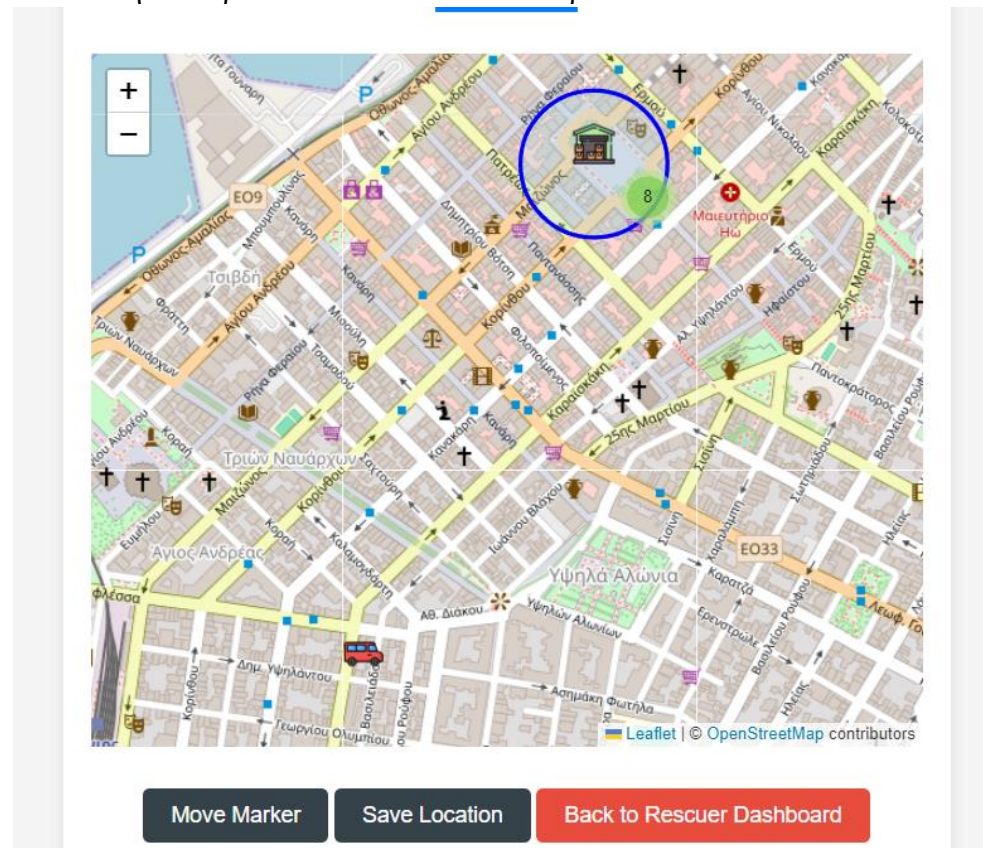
+
−

Ακτή Δυμαίων
Οθωνος-Αμαλίας
Αγίου Ανδρέου
Ρήγα Φεραίου
Ερμού
Κορίνθου
Κανακάρη
Αγίου Νικολάου
Καραϊσκάκη
Κολοκοτρώνη
Πατρέως
Γεροκωστοπούλου
EO9
Μπουμπουλίνας
Κανάρη
Δημητρίου Βότση
Παντανάσσης
Μαιευτήριο Ηώ
Ταϊβιδή
Φράττη
Τριών Ναυάρχων
Μαιζώνος
Μιαούλη
Τσαμαδού
Φιλοποίμενος
Αλ. Υψηλάντου
Ηφαίστου
25ης Μαρτίου
Παντοκράτορος
Βασιλείου Ρούφου
Καραϊσκάκη
Καρόλου
Σισίνη
Ευμήλου
Άγιος Ανδρέας
Καλαμογδάρτη
Ιωάννου Βλάχου
Υψηλά Αλώνια
Καρατζά
Ερενστρώμ
Σωτηριάδου
EO33
Λεωφ. Γο
Φλέσσα
Αθ. Διάκου
Υψηλών Αλωνίων
Δημ. Υψηλάντου
Ασημάκη Φωτήλα
Γεωργίου Ολυμπίου
Βασιλείου Ρούφου
Ηλείας
8
P
P
Leaflet | © OpenStreetMap contributors

Move Marker
Save Location
Back to Rescuer Dashboard